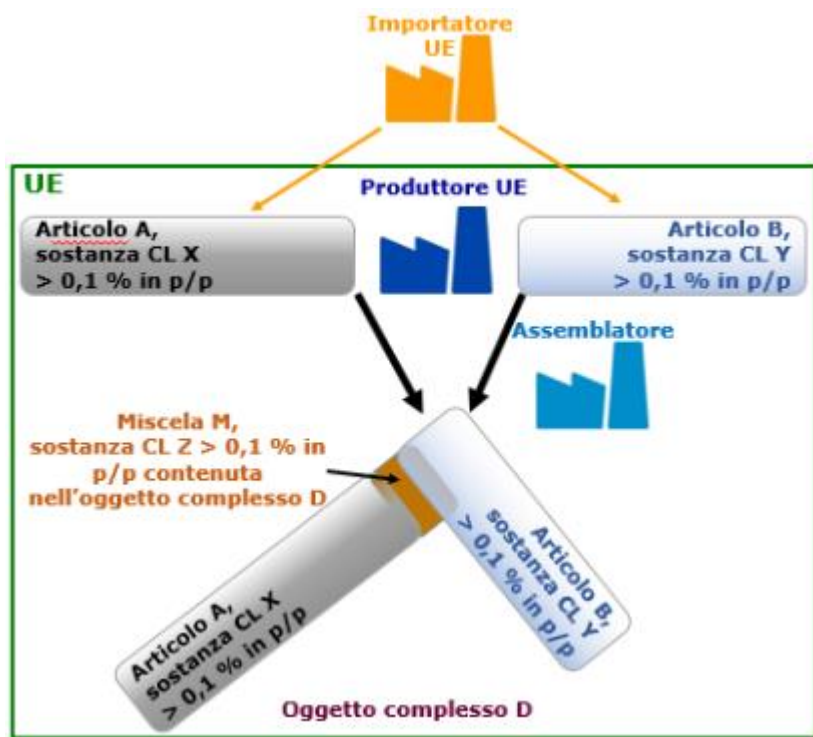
Importatore UE

UE

Produttore UE

Articolo A, sostanza CL X > 0,1 % in p/p

Articolo B, sostanza CL Y > 0,1 % in p/p

Assemblatore

Miscela M, sostanza CL Z > 0,1 % in p/p contenuta nell'oggetto complesso D

Articolo B, sostanza CL Y > 0,1 % in p/p

Articolo A, sostanza CL X > 0,1 % in p/p

Oggetto complesso D